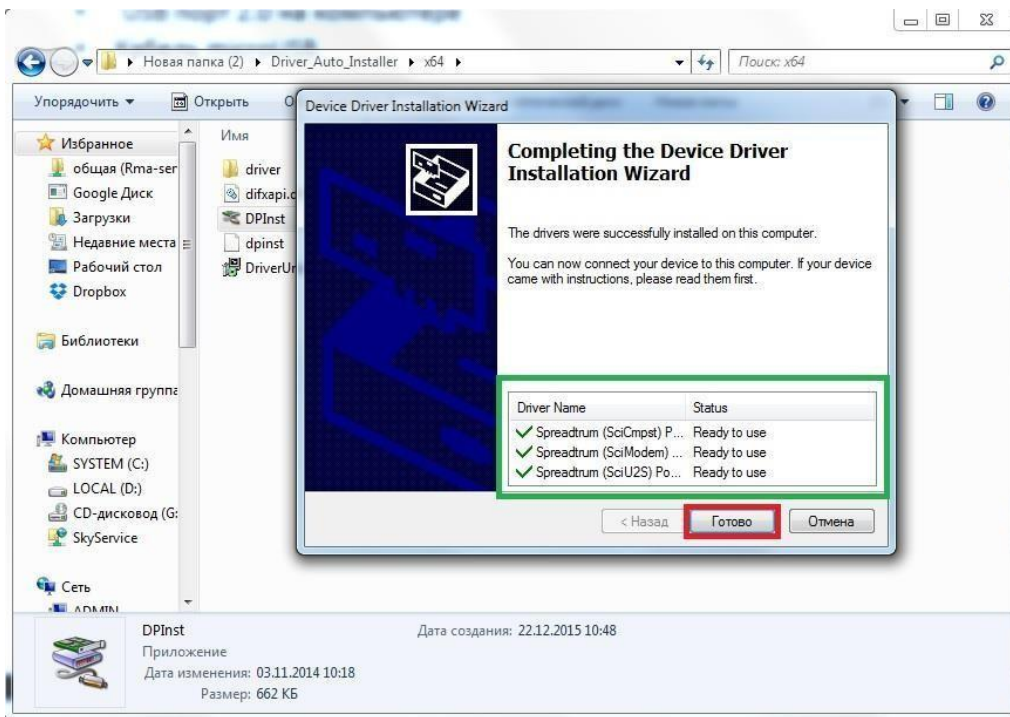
Новая папка (2) ▸ Driver_Auto_Installer ▸ x64 ▸

Поиск: x64

Упорядочить ▾ Открыть

Избранное
общая (Rma-ser
Google Диск
Загрузки
Недавние места
Рабочий стол
Dropbox

Библиотеки

Домашняя группа

Компьютер
SYSTEM (C:)
LOCAL (D:)
CD-дисковод (G:
SkyService

Сеть
ADMIN

Имя
driver
difxapi.d
DPInst
dpinst
DriverUr

Device Driver Installation Wizard

Completing the Device Driver Installation Wizard

The drivers were successfully installed on this computer.

You can now connect your device to this computer. If your device came with instructions, please read them first.

| Driver Name | Status |
|---|---|
| Spreadtrum (SciCmpst) P... | Ready to use |
| Spreadtrum (SciModem) ... | Ready to use |
| Spreadtrum (SciU2S) Po... | Ready to use |

< Назад Готово Отмена

DPInst
Приложение
Дата изменения: 03.11.2014 10:18
Размер: 662 КБ
Дата создания: 22.12.2015 10:48